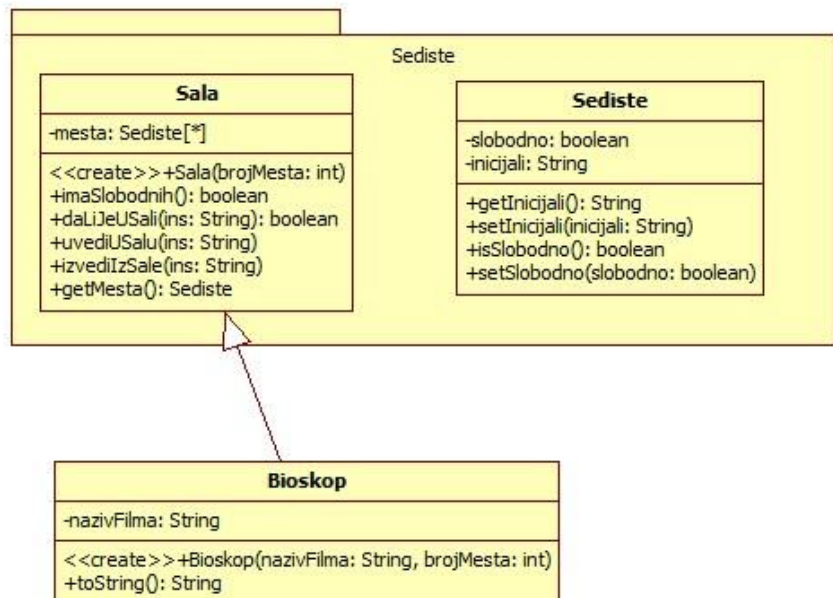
Sediste

Sala

-mesta: Sediste[*]

<<create>>+Sala(brojMesta: int)
+imaSlobodnih(): boolean
+daLiJeUSali(ins: String): boolean
+uvediUSalu(ins: String)
+izvediIzSale(ins: String)
+getMesta(): Sediste

Sediste

-slobodno: boolean
-inicijali: String

+getInicijali(): String
+setInicijali(inicijali: String)
+isSlobodno(): boolean
+setSlobodno(slobodno: boolean)

Bioskop

-nazivFilma: String

<<create>>+Bioskop(nazivFilma: String, brojMesta: int)
+toString(): String